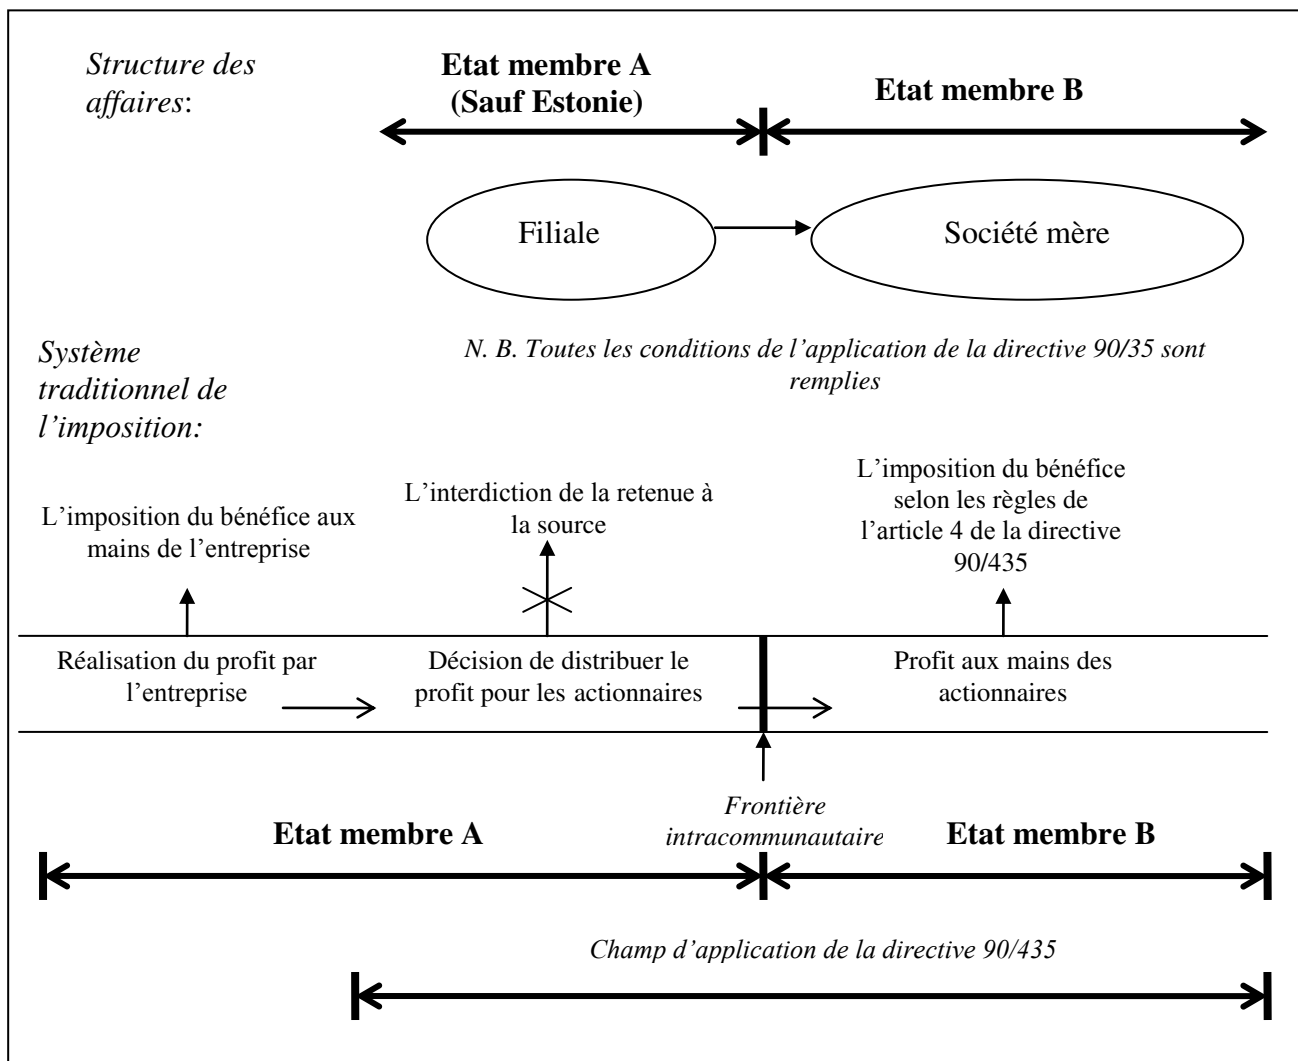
Structure des affaires:

Etat membre A
(Sauf Estonie)

Etat membre B

Filiale

Société mère

Système traditionnel de l'imposition:

N. B. Toutes les conditions de l'application de la directive 90/35 sont remplies

L'imposition du bénéfice aux mains de l'entreprise

L'interdiction de la retenue à la source

L'imposition du bénéfice selon les règles de l'article 4 de la directive 90/435

Réalisation du profit par l'entreprise

Décision de distribuer le profit pour les actionnaires

Profit aux mains des actionnaires

Frontière intracommunautaire

Etat membre A

Etat membre B

Champ d'application de la directive 90/435